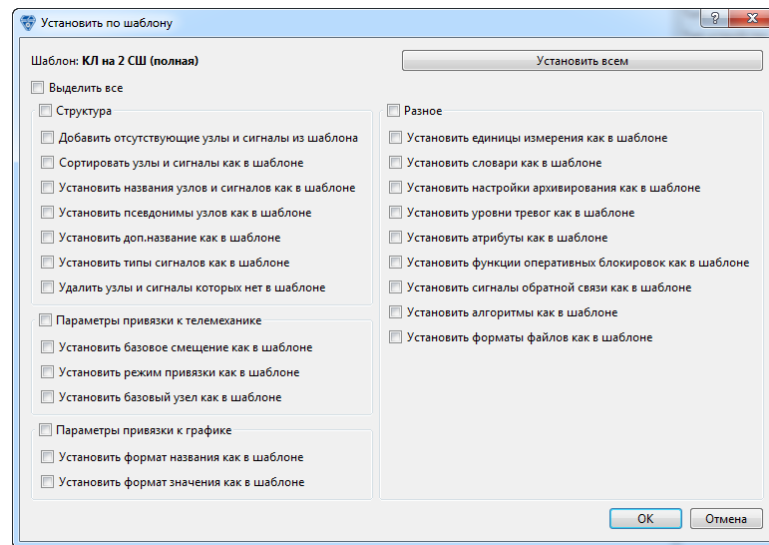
Установить по шаблону

?

Шаблон: КЛ на 2 СШ (полная)

Установить всем

Выделить все

Структура

Добавить отсутствующие узлы и сигналы из шаблона

Сортировать узлы и сигналы как в шаблоне

Установить названия узлов и сигналов как в шаблоне

Установить псевдонимы узлов как в шаблоне

Установить доп.название как в шаблоне

Установить типы сигналов как в шаблоне

Удалить узлы и сигналы которых нет в шаблоне

Параметры привязки к телемеханике

Установить базовое смещение как в шаблоне

Установить режим привязки как в шаблоне

Установить базовый узел как в шаблоне

Параметры привязки к графике

Установить формат названия как в шаблоне

Установить формат значения как в шаблоне

Разное

Установить единицы измерения как в шаблоне

Установить словари как в шаблоне

Установить настройки архивирования как в шаблоне

Установить уровни тревог как в шаблоне

Установить атрибуты как в шаблоне

Установить функции оперативных блокировок как в шаблоне

Установить сигналы обратной связи как в шаблоне

Установить алгоритмы как в шаблоне

Установить форматы файлов как в шаблоне

OK

Отмена